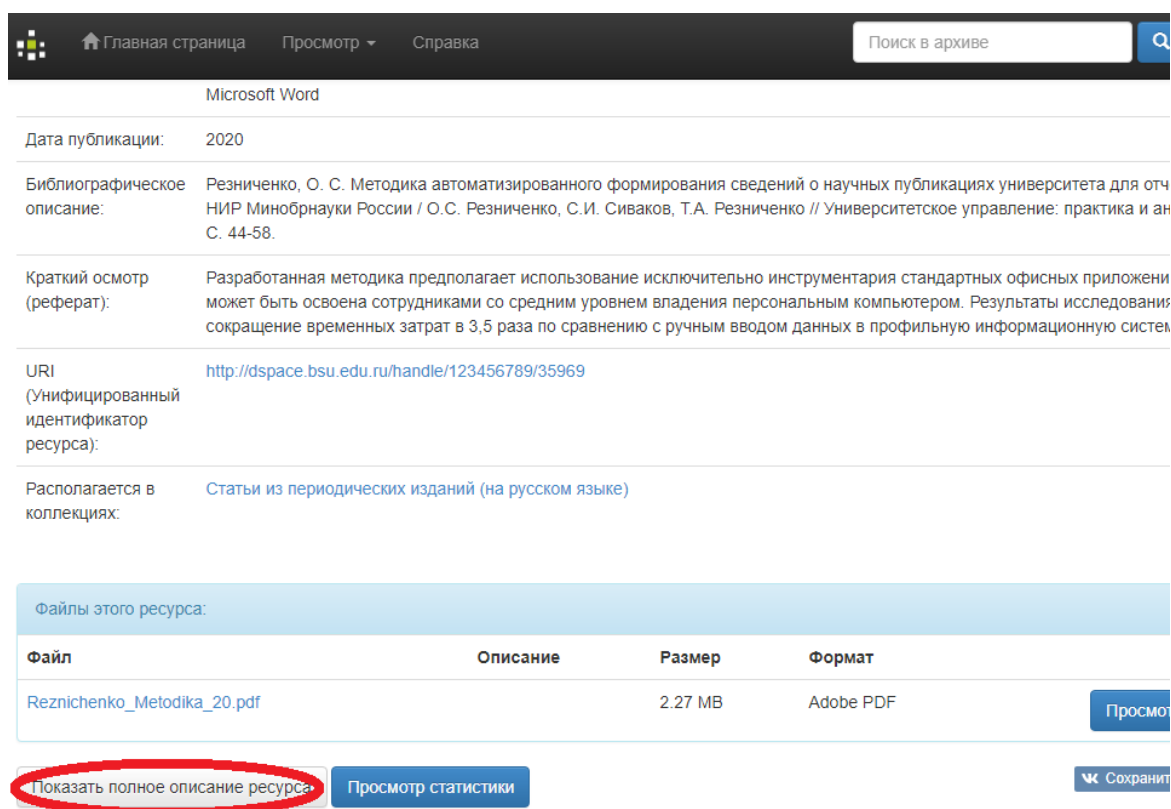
Главная страница Просмотр Справка Поиск в архиве

| | |
|---|---|
| | Microsoft Word |
| Дата публикации: | 2020 |
| Библиографическое описание: | Резниченко, О. С. Методика автоматизированного формирования сведений о научных публикациях университета для отч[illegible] НИР Минобрнауки России / О.С. Резниченко, С.И. Сиваков, Т.А. Резниченко // Университетское управление: практика и ан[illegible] С. 44-58. |
| Краткий осмотр (реферат): | Разработанная методика предполагает использование исключительно инструментария стандартных офисных приложени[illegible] может быть освоена сотрудниками со средним уровнем владения персональным компьютером. Результаты исследования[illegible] сокращение временных затрат в 3,5 раза по сравнению с ручным вводом данных в профильную информационную систем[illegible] |
| URI (Унифицированный идентификатор ресурса): | http://dspace.bsu.edu.ru/handle/123456789/35969 |
| Располагается в коллекциях: | Статьи из периодических изданий (на русском языке) |

Файлы этого ресурса:

| Файл | Описание | Размер | Формат | |
|---|---|---|---|---|
| Reznichenko_Metodika_20.pdf | | 2.27 MB | Adobe PDF | Просмот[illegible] |

Показать полное описание ресурса Просмотр статистики Сохранит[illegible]